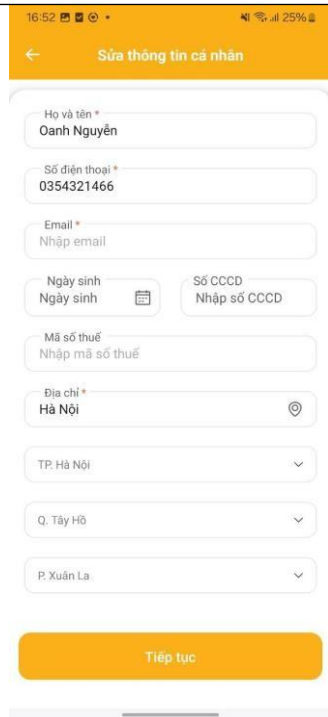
16:52 • 25%

←
Sửa thông tin cá nhân

Họ và tên *
Oanh Nguyễn

Số điện thoại *
0354321466

Email *
Nhập email

Ngày sinh
Ngày sinh

Số CCCD
Nhập số CCCD

Mã số thuế
Nhập mã số thuế

Địa chỉ *
Hà Nội

TP. Hà Nội

Q. Tây Hồ

P. Xuân La

Tiếp tục